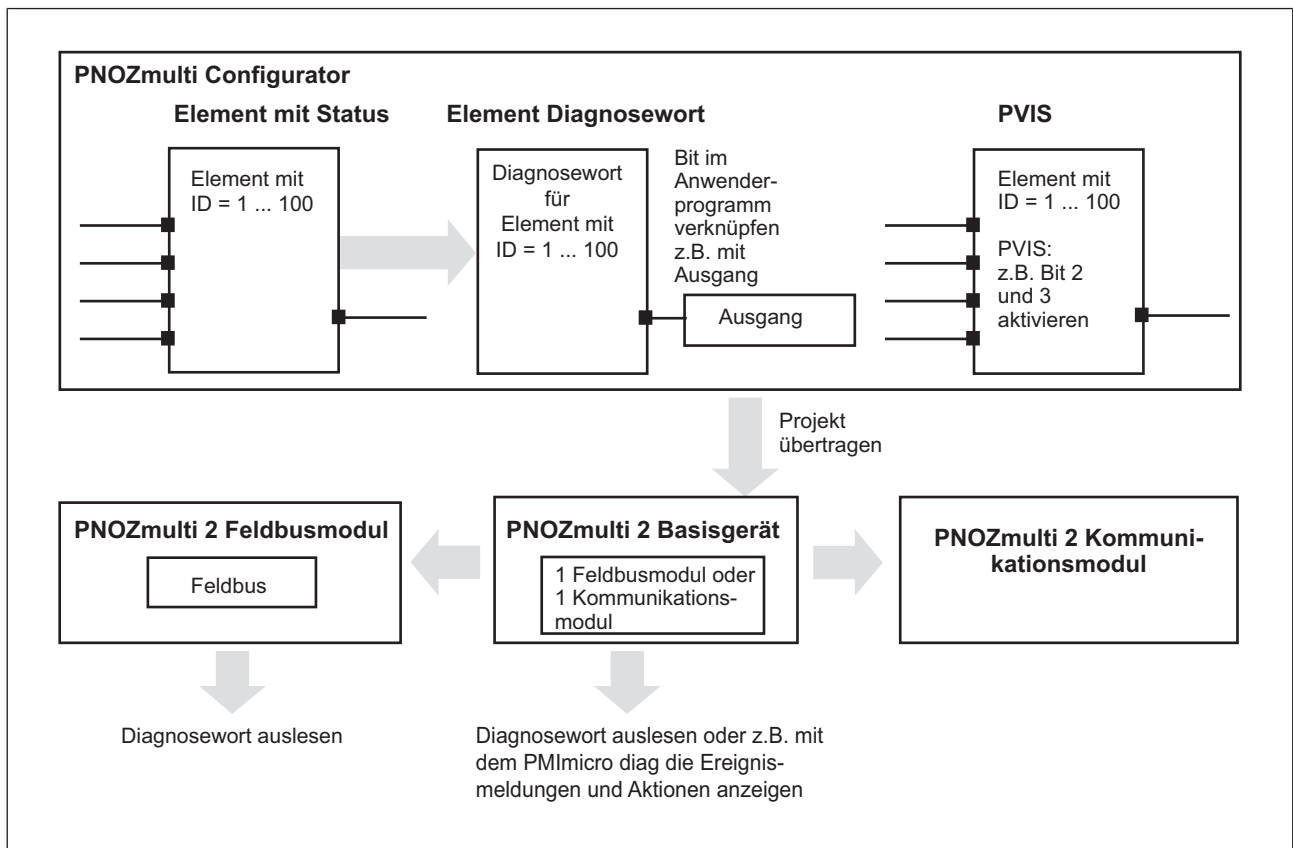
PNOZmulti Configurator

Element mit Status

Element mit ID = 1 ... 100

Element Diagnosewort

Diagnosewort für Element mit ID = 1 ... 100

Bit im Anwenderprogramm verknüpfen z.B. mit Ausgang

Ausgang

PVIS

Element mit ID = 1 ... 100

PVIS: z.B. Bit 2 und 3 aktivieren

Projekt übertragen

PNOZmulti 2 Feldbusmodul

Feldbus

PNOZmulti 2 Basisgerät

1 Feldbusmodul oder 1 Kommunikationsmodul

PNOZmulti 2 Kommunikationsmodul

Diagnosewort auslesen

Diagnosewort auslesen oder z.B. mit dem PMImicro diag die Ereignismeldungen und Aktionen anzeigen